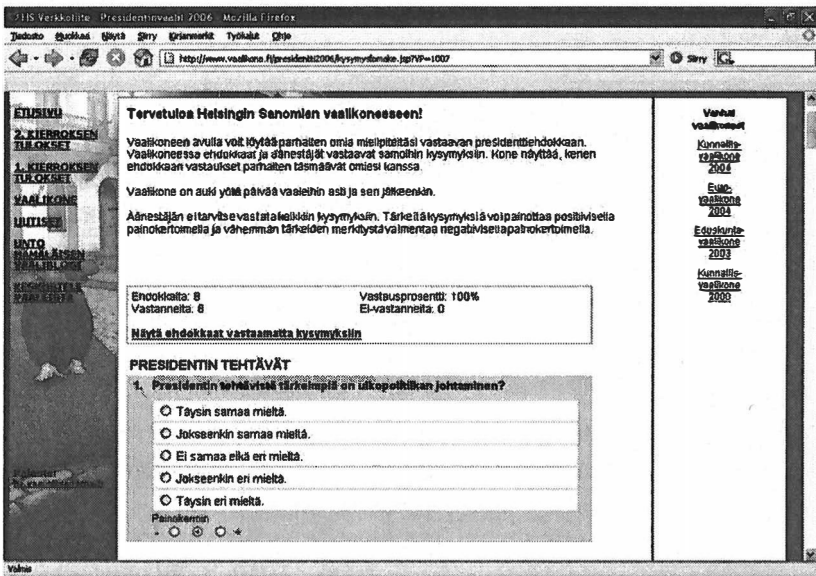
HS Verkkoliite - Presidentinvaali 2006 - Mozilla Firefox

Tiedosto Muokkaa Näytä Siirry Kirjanmerkit Työkalut Ohje

http://www.vaalikone.fi/presidentti2006/kysymyslomake.jsp?VP=1007

Siirry

ETUSIVU

2. KIERROKSEN TULOKSET

1. KIERROKSEN TULOKSET

VAALIKONE

UUTISET

UNTO HÄMÄLÄISEN VAALIBLOGI

KESKUSTELE VAALEISTA

Palautetta vaalikoneesta

Tervetuloa Helsingin Sanomien vaalikoneeseen!

Vaalikoneen avulla voit löytää parhaiten omia mielipiteitäsi vastaavan presidenttiehdokkaan. Vaalikoneessa ehdokkaat ja äänestäjät vastaavat samoihin kysymyksiin. Kone näyttää, kenen ehdokkaan vastaukset parhaiten täsmäävät omiesi kanssa.

Vaalikone on auki yötä päivää vaaleihin asti ja sen jälkeenkin.

Äänestäjän ei tarvitse vastata kaikkiin kysymyksiin. Tärkeitä kysymyksiä voi painottaa positiivisella painokertoimella ja vähemmän tärkeiden merkitystä valmentaa negatiivisella painokertoimella.

Ehdokkaita: 8
Vastanneita: 8

Vastausprosentti: 100%
Ei-vastanneita: 0

Näytä ehdokkaat vastaamatta kysymyksiin

PRESIDENTIN TEHTÄVÄT

1. Presidentin tehtävistä tärkeimpiä on ulkopolitiikan johtaminen?

Täysin samaa mieltä.

Jokseenkin samaa mieltä.

Ei samaa eikä eri mieltä.

Jokseenkin eri mieltä.

Täysin eri mieltä.

Painokerroin
- +

Vanhat vaalikoneet

Kunnallisvaalikone 2004

Eurovaalikone 2004

Eduskuntavaalikone 2003

Kunnallisvaalikone 2000

Valmis